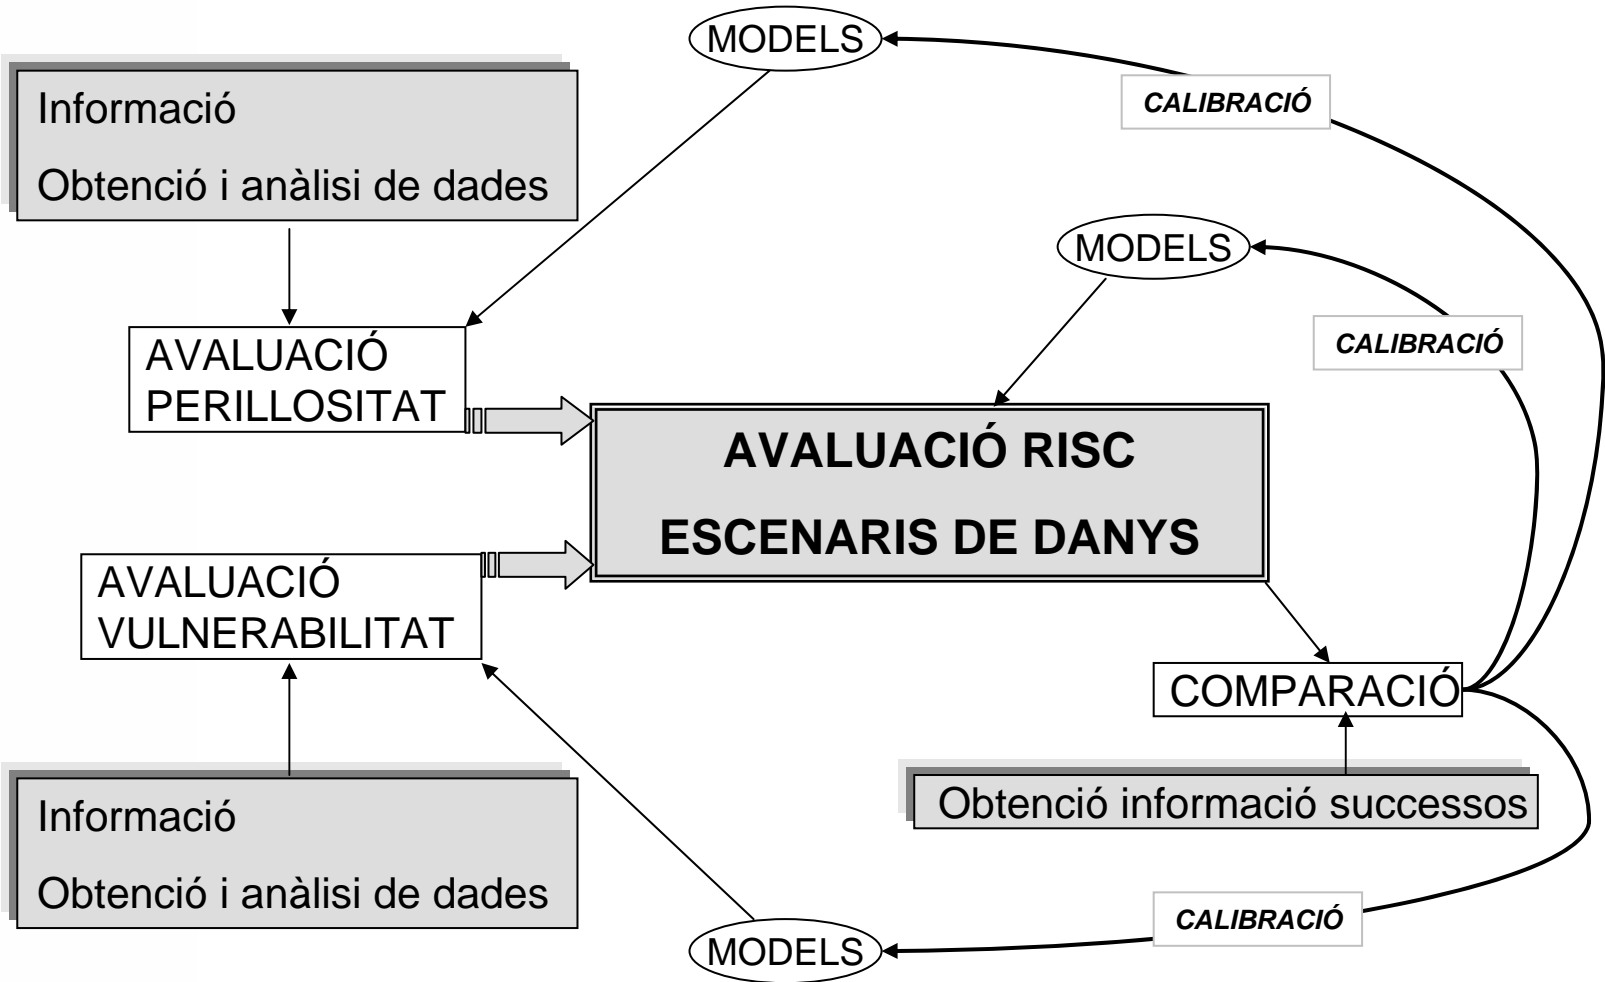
MODELS

CALIBRACIÓ

Informació

Obtenció i anàlisi de dades

MODELS

CALIBRACIÓ

AVALUACIÓ PERILLOSITAT

AVALUACIÓ RISC

ESCENARIS DE DANYS

AVALUACIÓ VULNERABILITAT

COMPARACIÓ

Obtenció informació successos

Informació

Obtenció i anàlisi de dades

CALIBRACIÓ

MODELS